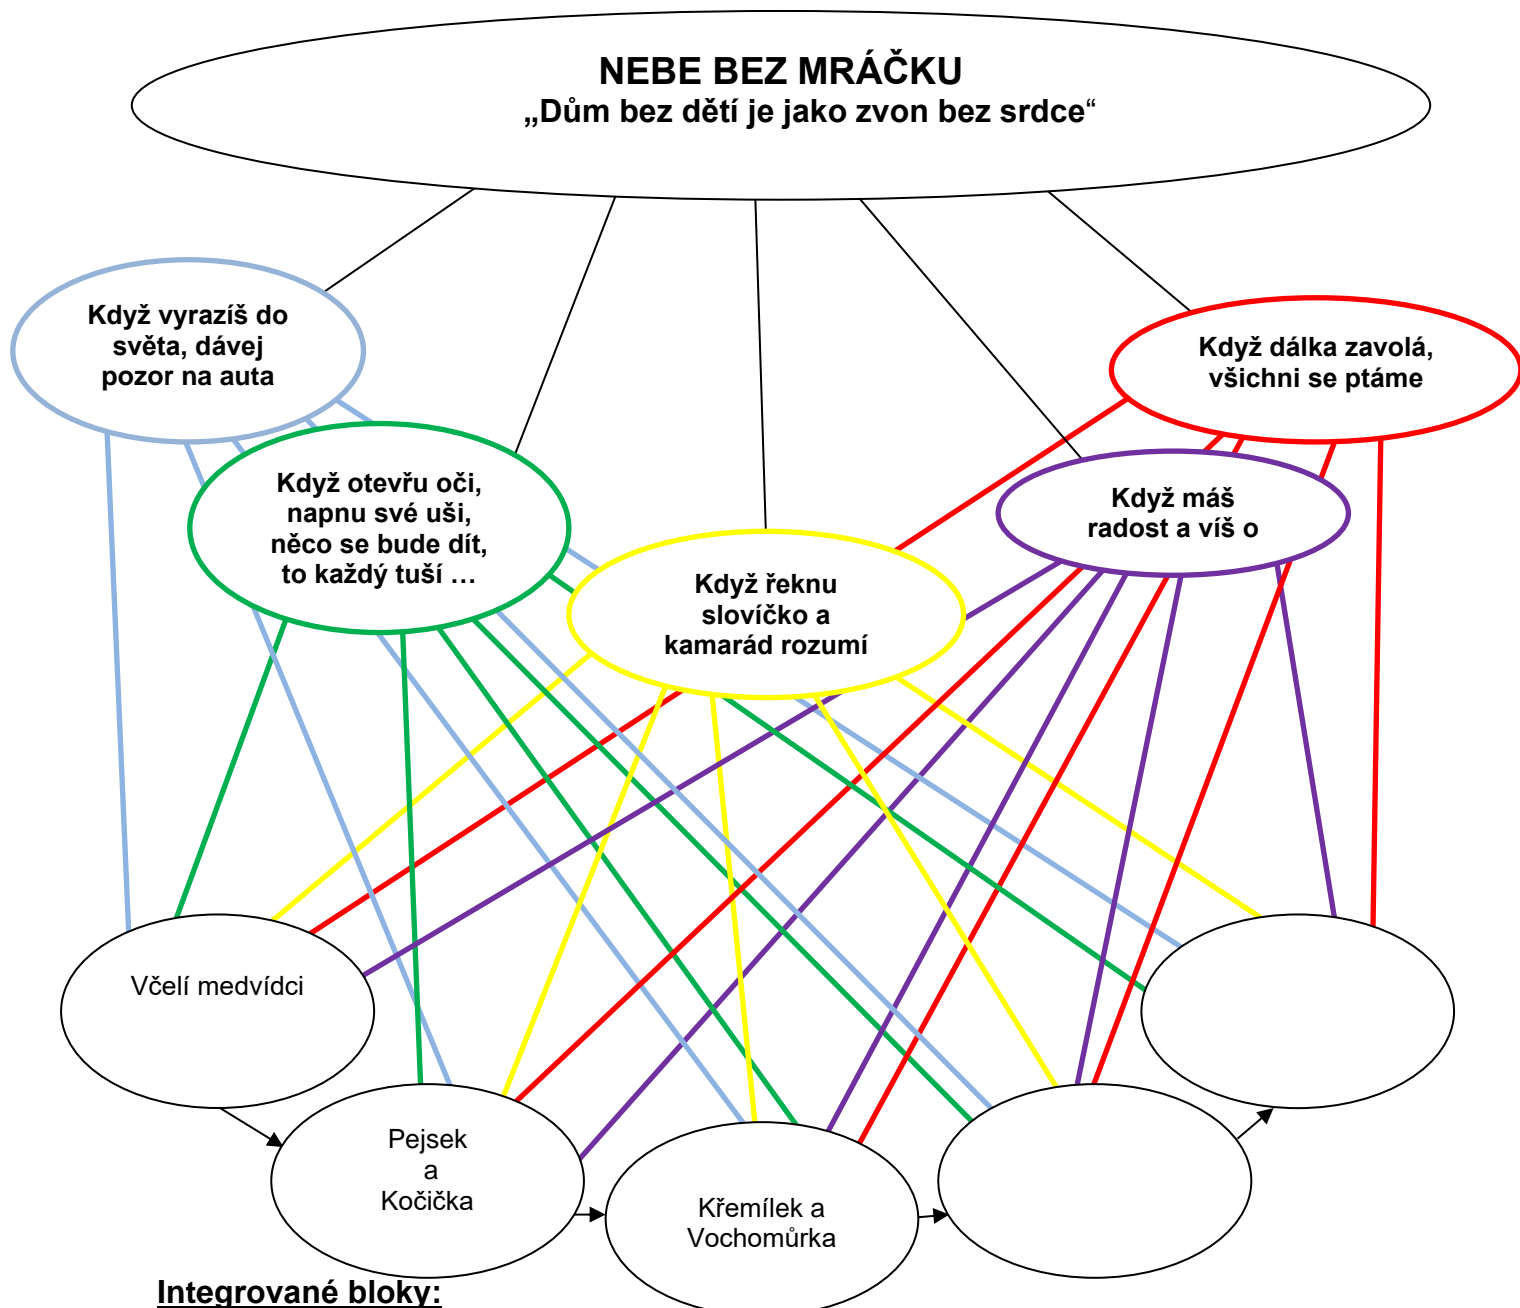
NEBE BEZ MRÁČKU
„Dům bez dětí je jako zvon bez srdce“

Když vyrazíš do světa, dávej pozor na auta

Když dálka zavolá, všichni se ptáme

Když otevřu oči, napnu své uši, něco se bude dít, to každý tuší …

Když máš radost a víš o

Když řeknu slovíčko a kamarád rozumí

Včelí medvídci

Pejsek a Kočička

Křemílek a Vochomůrka

Integrované bloky: